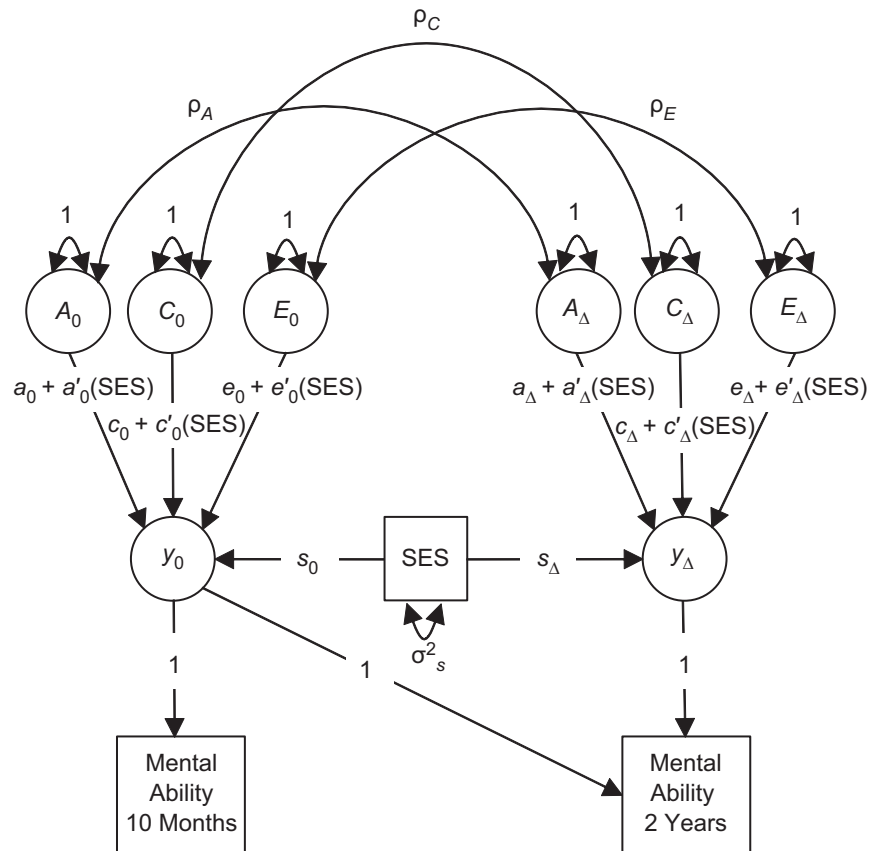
$\rho_C$

$\rho_A$

$\rho_E$

1 1 1

1 1 1

$A_0$ $C_0$ $E_0$

$A_\Delta$ $C_\Delta$ $E_\Delta$

$a_0 + a'_0$(SES)

$c_0 + c'_0$(SES)

$e_0 + e'_0$(SES)

$a_\Delta + a'_\Delta$(SES)

$c_\Delta + c'_\Delta$(SES)

$e_\Delta + e'_\Delta$(SES)

$y_0$

$s_0$

SES

$s_\Delta$

$y_\Delta$

$\sigma^2_s$

1

1

1

Mental Ability 10 Months

Mental Ability 2 Years